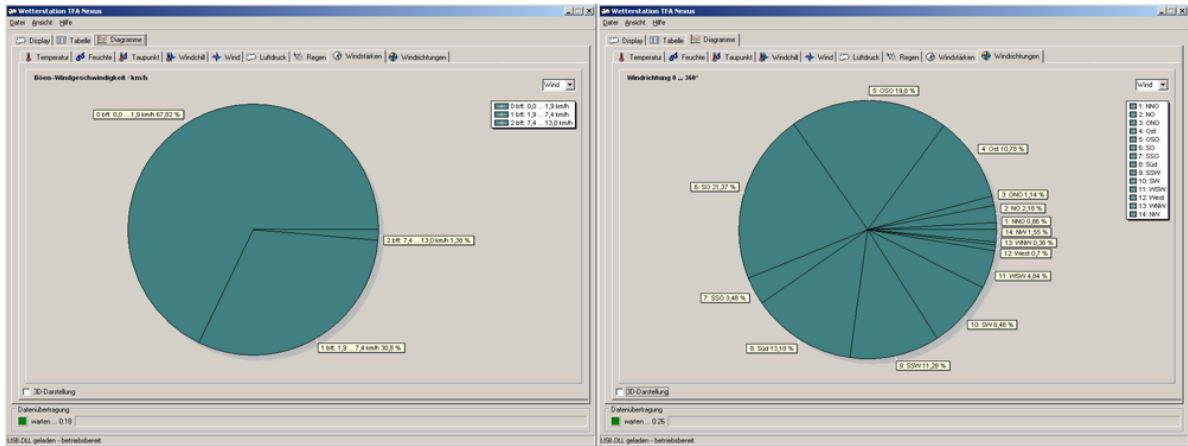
Wetterstation TFA Nexus

Datei Ansicht Hilfe

Display Tabelle Diagramme

Temperatur Feuchte Taupunkt Windchill Wind Luftdruck Regen Windstärken Windrichtungen

Bfrm.-Windgeschwindigkeit / km/h

Wind

0 bft: 0,0 ... 1,9 km/h
1 bft: 1,9 ... 7,4 km/h
2 bft: 7,4 ... 13,0 km/h

0 bft: 0,0 ... 1,9 km/h 67,82 %

2 bft: 7,4 ... 13,0 km/h 1,38 %

1 bft: 1,9 ... 7,4 km/h 30,8 %

3D-Darstellung

Datenübertragung

warten ... 0:18

USB.DLL geladen - betriebsbereit

Wetterstation TFA Nexus

Datei Ansicht Hilfe

Display Tabelle Diagramme

Temperatur Feuchte Taupunkt Windchill Wind Luftdruck Regen Windstärken Windrichtungen

Windrichtung 0 ... 360°

Wind

1: NNO
2: NO
3: ONO
4: Ost
5: OSO
6: SO
7: SSO
8: Süd
9: SSW
10: SW
11: WSW
12: West
13: WNW
14: NW

5: OSO 19,8 %

4: Ost 10,76 %

6: SO 21,37 %

3: ONO 1,14 %

2: NO 2,18 %

1: NNO 0,86 %

14: NW 1,55 %

13: WNW 0,36 %

12: West 0,7 %

11: WSW 4,84 %

7: SSO 3,48 %

10: SW 8,48 %

8: Süd 13,18 %

9: SSW 11,28 %

3D-Darstellung

Datenübertragung

warten ... 0:26

USB.DLL geladen - betriebsbereit